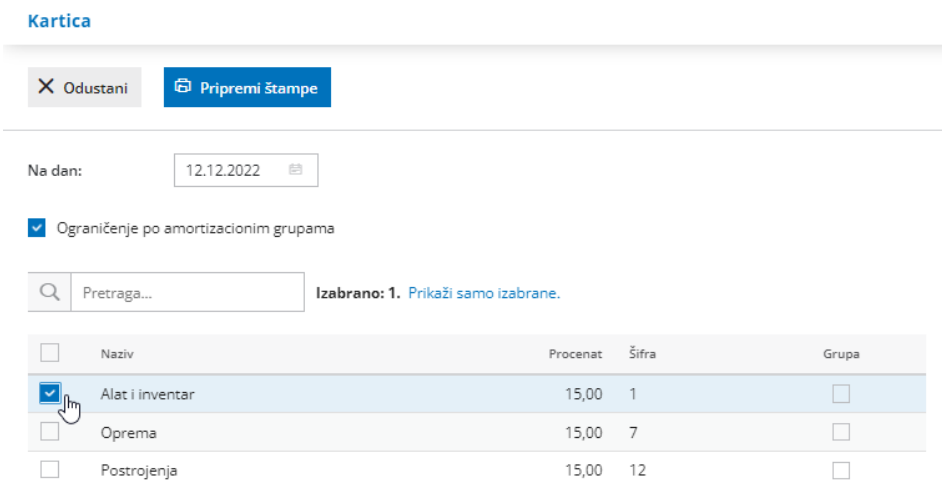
Kartica

Odustani
Pripremi štampe

Na dan: 12.12.2022

Ograničenje po amortizacionim grupama

Pretraga...
Izabrano: 1. Prikaži samo izabrane.

| | Naziv | Procenat | Šifra | Grupa |
|---|---|---|---|---|
| | Alat i inventar | 15,00 | 1 | |
| | Oprema | 15,00 | 7 | |
| | Postrojenja | 15,00 | 12 | |